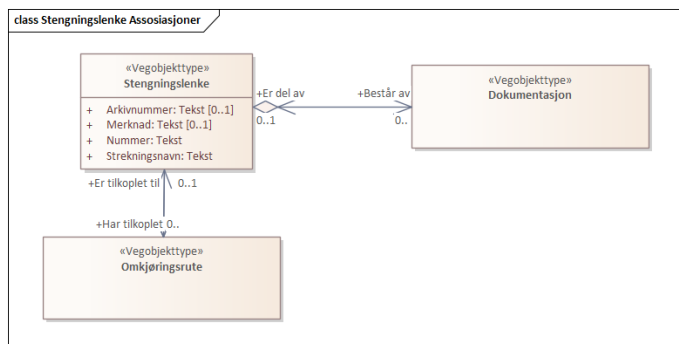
class Stengningslenke Assosiasjoner

«Vegobjekttype»
Stengningslenke

+ Arkivnummer: Tekst [0..1]
+ Merknad: Tekst [0..1]
+ Nummer: Tekst
+ Strekningsnavn: Tekst

+Er del av
0..1

+Består av
0..

«Vegobjekttype»
Dokumentasjon

+Er tilkoplet til
0..1

+Har tilkoplet 0..

«Vegobjekttype»
Omkjøringsrute